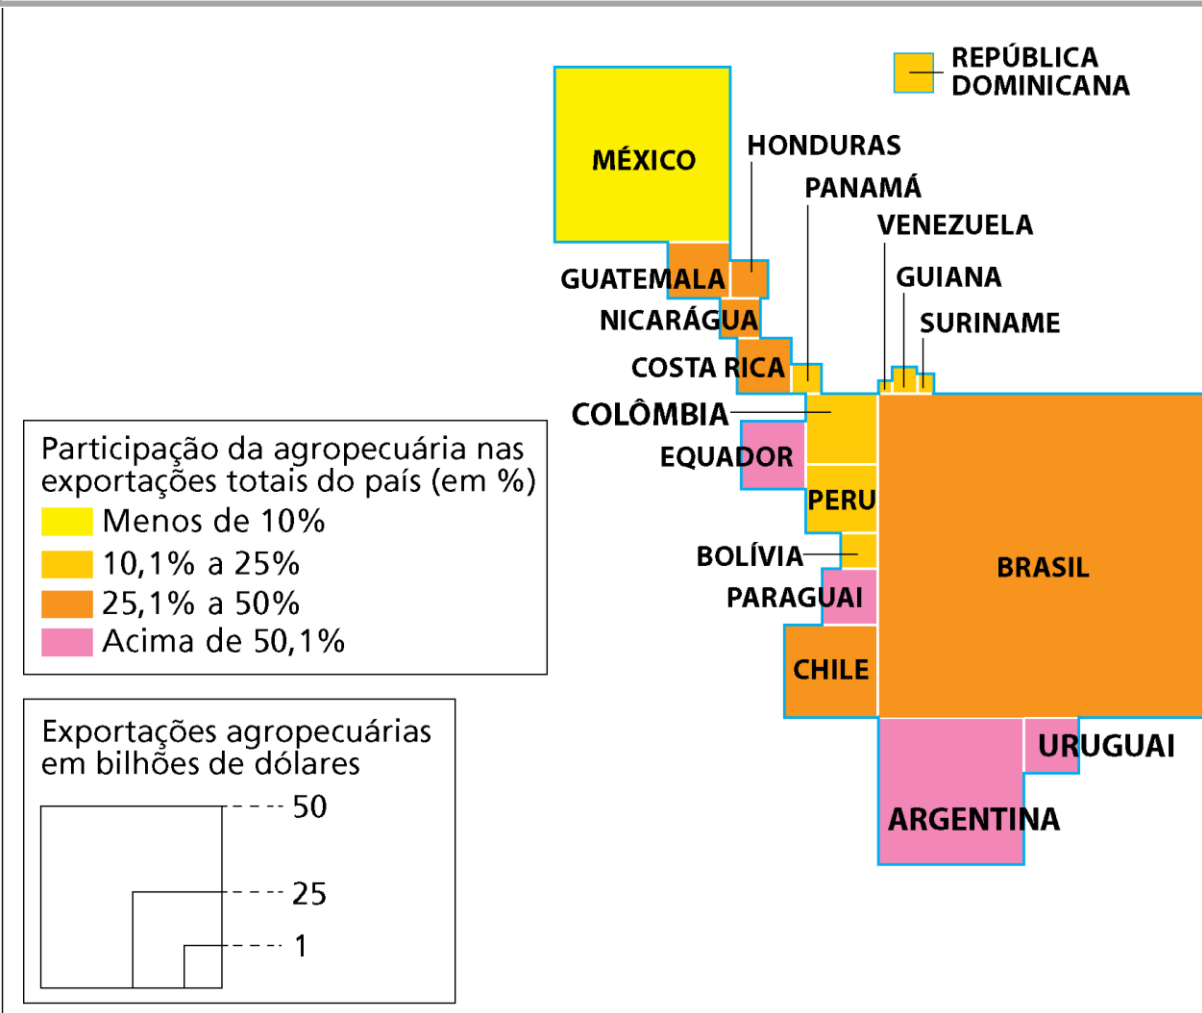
REPÚBLICA DOMINICANA

MÉXICO

HONDURAS

PANAMÁ

VENEZUELA

GUIANA

SURINAME

GUATEMALA

NICARÁGUA

COSTA RICA

COLÔMBIA

EQUADOR

PERU

BOLÍVIA

PARAGUAI

CHILE

BRASIL

URUGUAI

ARGENTINA

Participação da agropecuária nas exportações totais do país (em %)

Menos de 10%

10,1% a 25%

25,1% a 50%

Acima de 50,1%

Exportações agropecuárias em bilhões de dólares

50

25

1